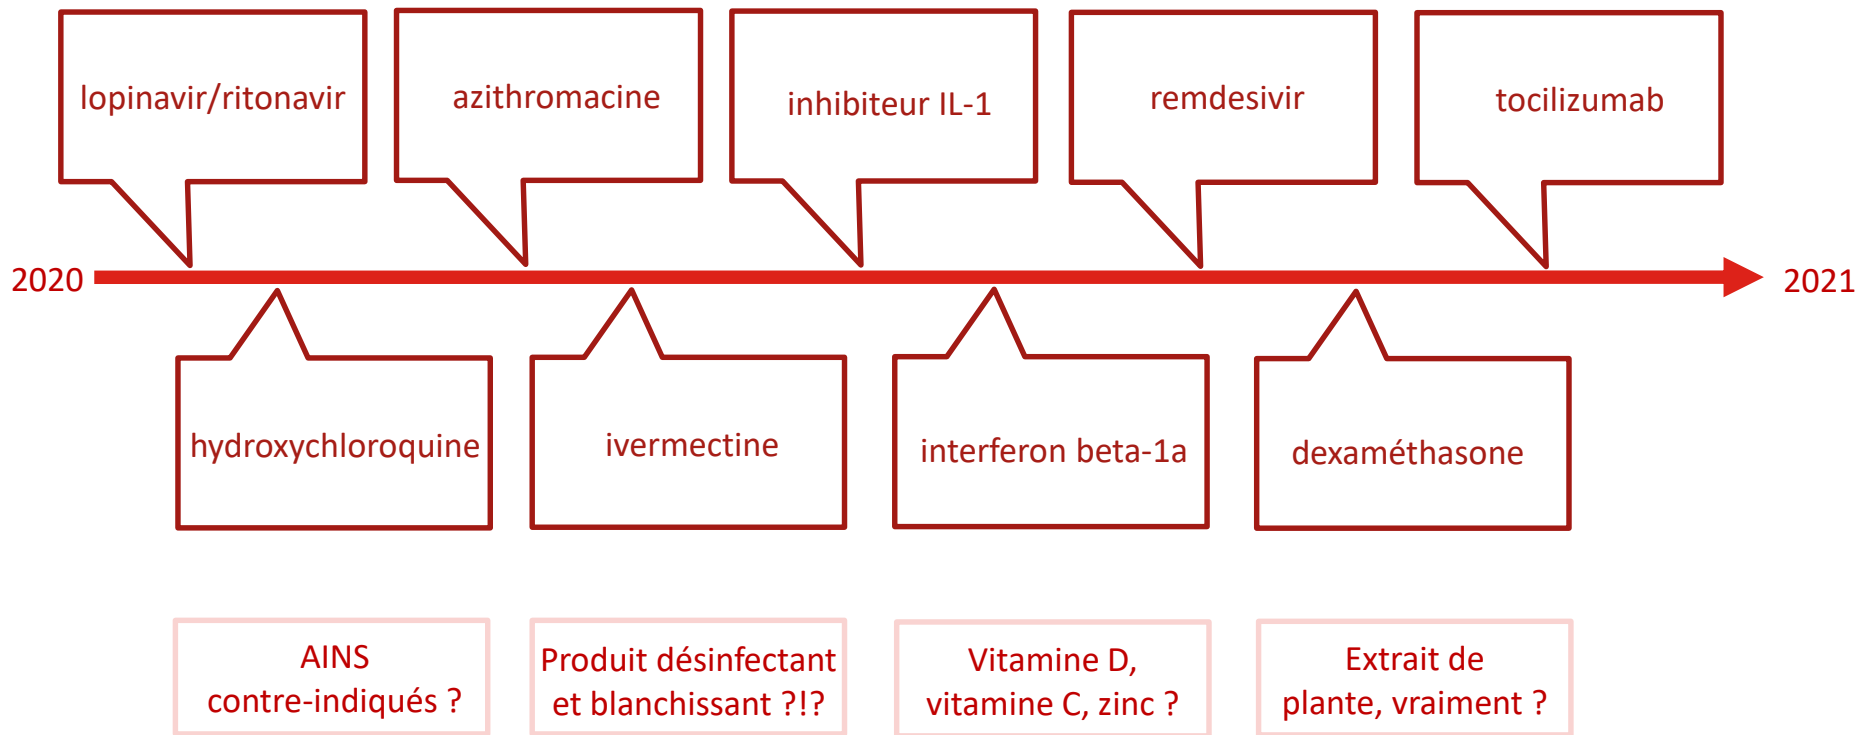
lopinavir/ritonavir

azithromacine

inhibiteur IL-1

remdesivir

tocilizumab

2020

2021

hydroxychloroquine

ivermectine

interferon beta-1a

dexaméthasone

AINS contre-indiqués ?

Produit désinfectant et blanchissant ?!?

Vitamine D, vitamine C, zinc ?

Extrait de plante, vraiment ?